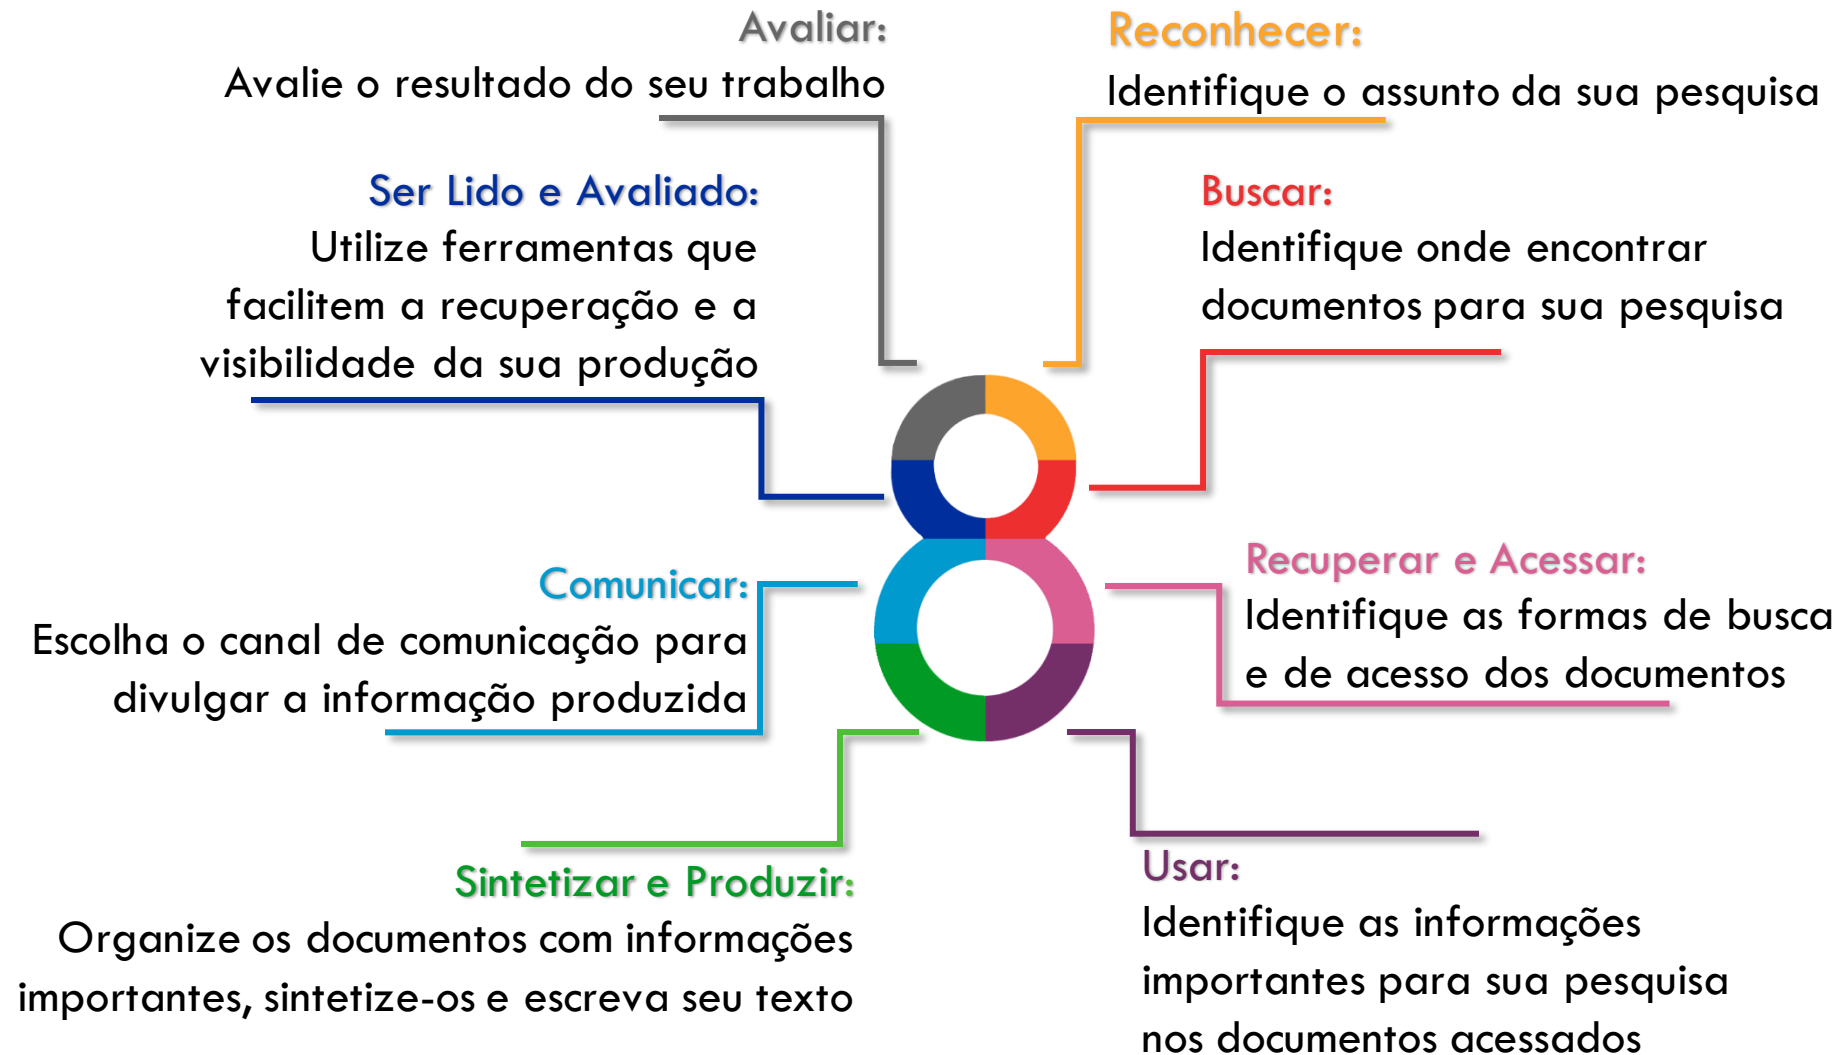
Avaliar:
Avalie o resultado do seu trabalho

Reconhecer:
Identifique o assunto da sua pesquisa

Ser Lido e Avaliado:
Utilize ferramentas que facilitem a recuperação e a visibilidade da sua produção

Buscar:
Identifique onde encontrar documentos para sua pesquisa

Comunicar:
Escolha o canal de comunicação para divulgar a informação produzida

Recuperar e Acessar:
Identifique as formas de busca e de acesso dos documentos

Sintetizar e Produzir:
Organize os documentos com informações importantes, sintetize-os e escreva seu texto

Usar:
Identifique as informações importantes para sua pesquisa nos documentos acessados